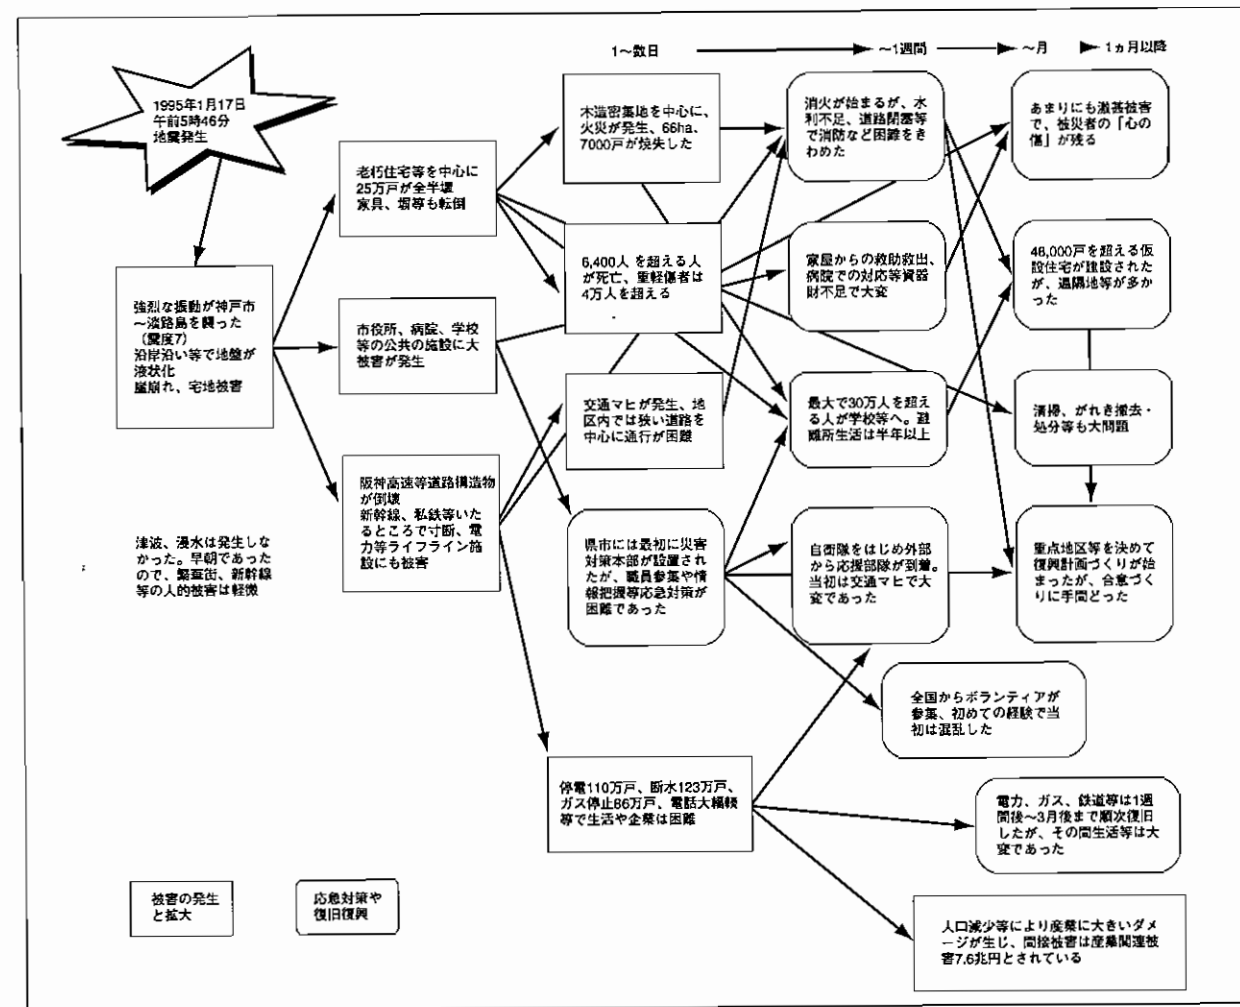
1〜数日 ～1週間 ～月 1ヵ月以降

1995年1月17日 午前5時46分 地震発生

強烈な振動が神戸市～淡路島を襲った（震度7）沿岸沿い等で地盤が液状化 崖崩れ、宅地被害

老朽住宅等を中心に25万戸が全半壊 家具、塀等も転倒

市役所、病院、学校等の公共の施設に大被害が発生

阪神高速等道路構造物が倒壊 新幹線、私鉄等いたるところで寸断、電力等ライフライン施設にも被害

津波、浸水は発生しなかった。早朝であったので、繁華街、新幹線等の人的被害は軽微

木造密集地を中心に、火災が発生、66ha、7000戸が焼失した

6,400人を超える人が死亡、重軽傷者は4万人を超える

交通マヒが発生、地区内では狭い道路を中心に通行が困難

県市には最初に災害対策本部が設置されたが、職員参集や情報把握等応急対策が困難であった

停電110万戸、断水123万戸、ガス停止86万戸、電話大幅輻輳等で生活や企業は困難

消火が始まるが、水利不足、道路閉塞等で消防など困難をきわめた

家屋からの救助救出、病院での対応等資器財不足で大変

最大で30万人を超える人が学校等へ。避難所生活は半年以上

自衛隊をはじめ外部から応援部隊が到着。当初は交通マヒで大変であった

全国からボランティアが参集、初めての経験で当初は混乱した

電力、ガス、鉄道等は1週間後～3月後まで順次復旧したが、その間生活等は大変であった

人口減少等により産業に大きいダメージが生じ、間接被害は産業関連被害7.6兆円とされている

あまりにも激甚被害で、被災者の「心の傷」が残る

48,000戸を超える仮設住宅が建設されたが、遠隔地等が多かった

清掃、がれき撤去・処分等も大問題

重点地区等を決めて復興計画づくりが始まったが、合意づくりに手間どった

被害の発生と拡大

応急対策や復旧復興